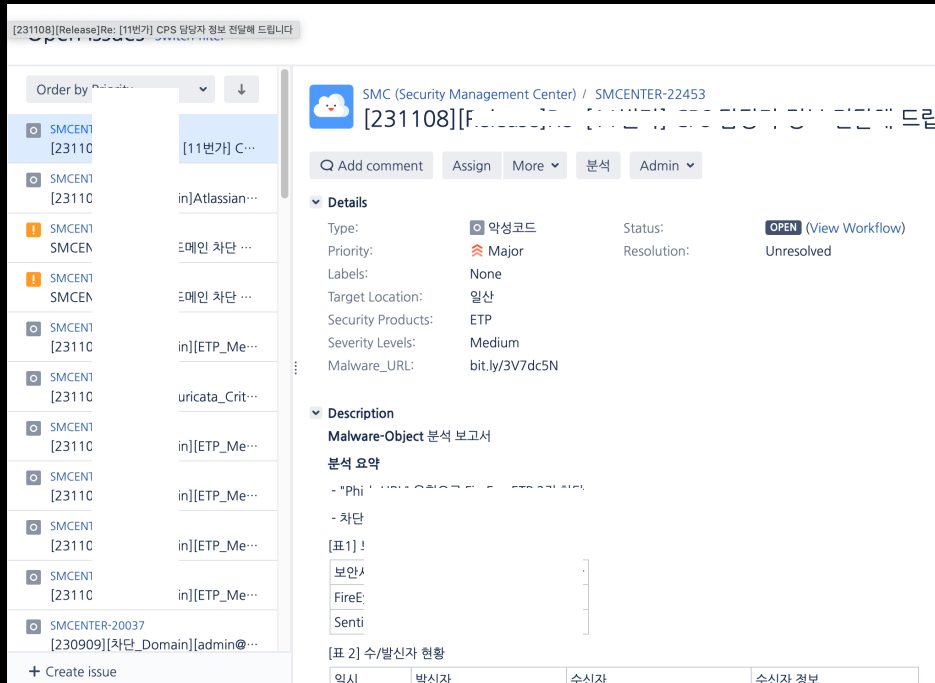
[231108][Release]Re: [11번가] CPS 담당자 정보 전달해 드립니다

Open issues Switch filter

Order by Priority

SMCENT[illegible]
[23110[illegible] [11번가] C···

SMCENT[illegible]
[23110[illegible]in]Atlassian···

SMCENT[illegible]
SMCEN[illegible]E메인 차단 ···

SMCENT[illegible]
SMCEN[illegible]E메인 차단 ···

SMCENT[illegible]
[23110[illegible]in][ETP_Me···

SMCENT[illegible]
[23110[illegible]uricata_Crit···

SMCENT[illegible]
[23110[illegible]in][ETP_Me···

SMCENT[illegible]
[23110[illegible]in][ETP_Me···

SMCENT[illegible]
[23110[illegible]in][ETP_Me···

SMCENT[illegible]
[23110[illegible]in][ETP_Me···

SMCENTER-20037
[230909][차단_Domain][admin@···

+ Create issue

SMC (Security Management Center) / SMCENTER-22453

[231108][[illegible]

Add comment Assign More 분석 Admin

Details

Type: 악성코드
Priority: Major
Labels: None
Target Location: 일산
Security Products: ETP
Severity Levels: Medium
Malware_URL: bit.ly/3V7dc5N
Status: OPEN (View Workflow)
Resolution: Unresolved

Description

Malware-Object 분석 보고서

분석 요약

- "Phi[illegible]

- 차단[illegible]

[표1] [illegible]

| 보안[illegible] |
|---|
| FireE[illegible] |
| Senti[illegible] |

[표 2] 수/발신자 현황

| 일시 | 발신자 | 수신자 | 수신자 정보 |
|---|---|---|---|